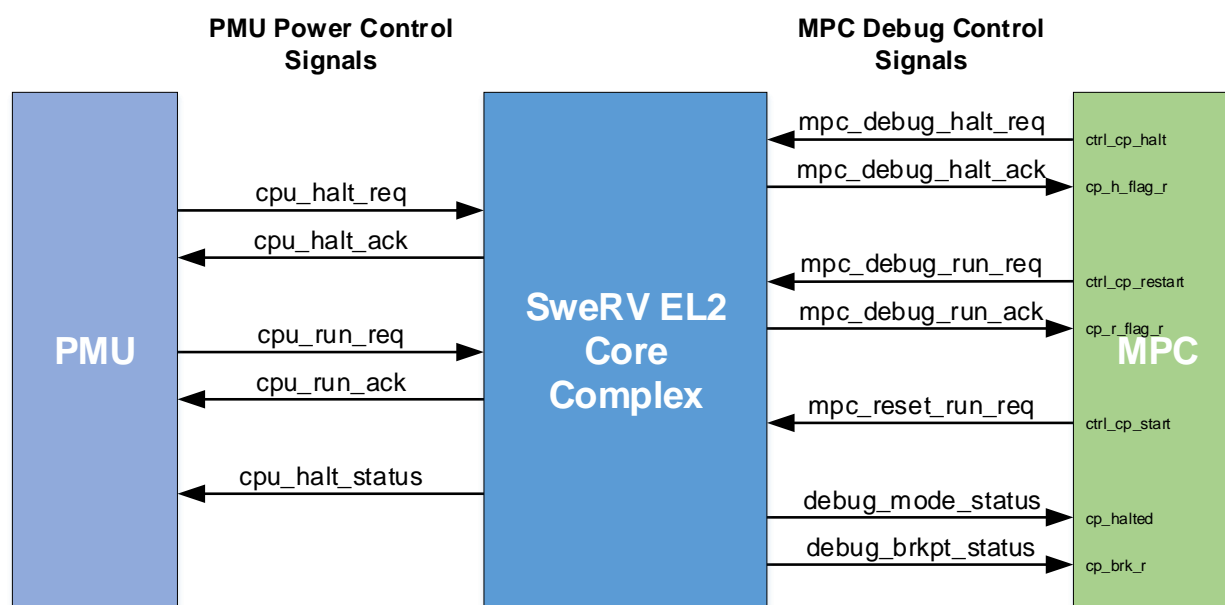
PMU Power Control Signals

MPC Debug Control Signals

PMU

cpu_halt_req

cpu_halt_ack

cpu_run_req

cpu_run_ack

cpu_halt_status

SweRV EL2 Core Complex

mpc_debug_halt_req

mpc_debug_halt_ack

mpc_debug_run_req

mpc_debug_run_ack

mpc_reset_run_req

debug_mode_status

debug_brkpt_status

MPC

ctrl_cp_halt

cp_h_flag_r

ctrl_cp_restart

cp_r_flag_r

ctrl_cp_start

cp_halted

cp_brk_r